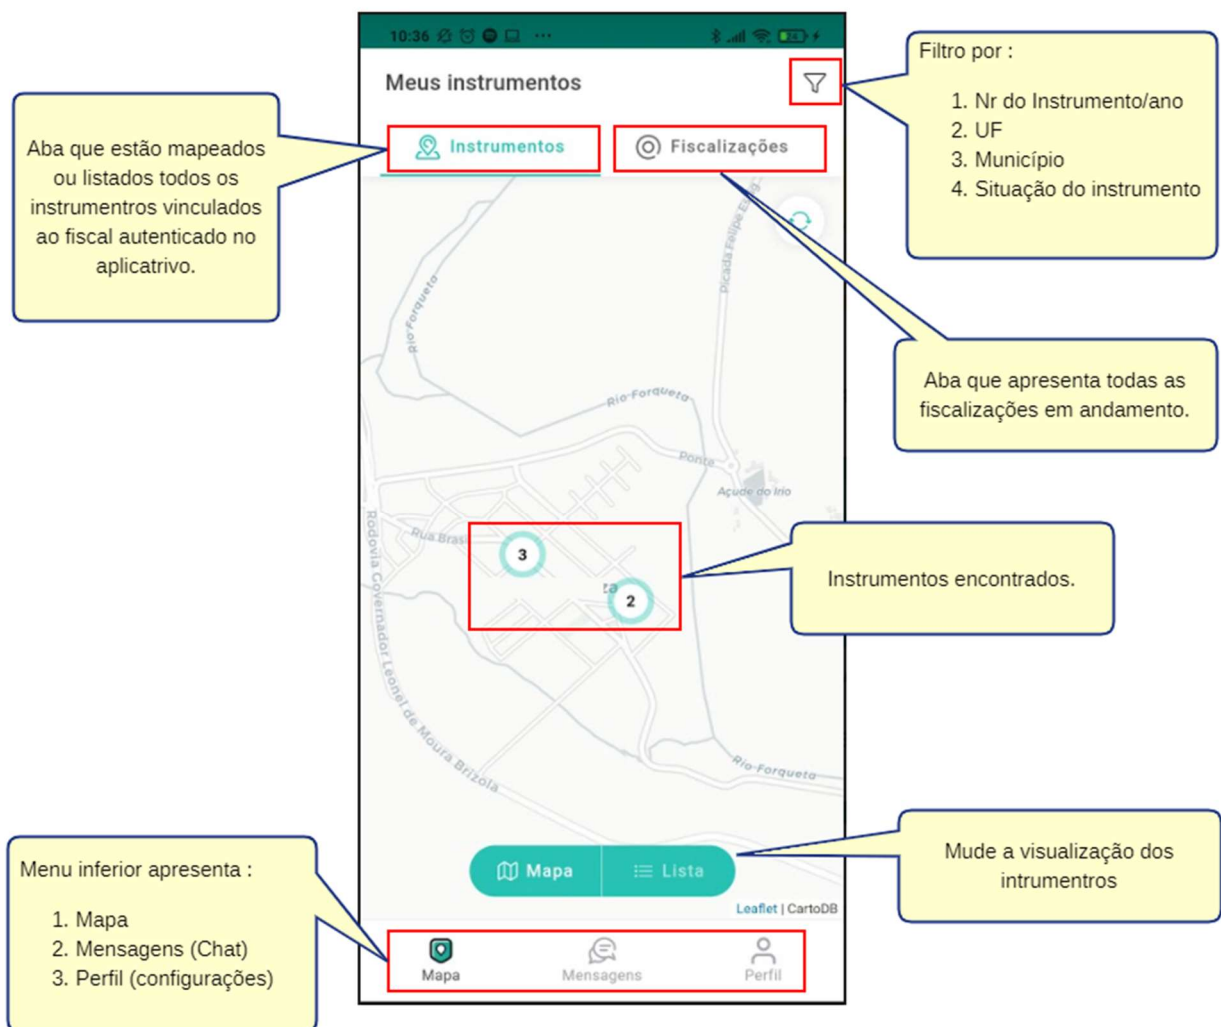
10:36

Meus instrumentos

Instrumentos

Fiscalizações

Filtro por :

1. Nr do Instrumento/ano
2. UF
3. Município
4. Situação do instrumento

Aba que estão mapeados ou listados todos os instrumentros vinculados ao fiscal autenticado no aplicatrivo.

Aba que apresenta todas as fiscalizações em andamento.

Rio Forqueta

Picada Felipe Essig

Rio Forqueta

Ponte

Açude do Irio

Rua Brasil

Rodovia Governador Leonel de Moura Brizola

3

2

Instrumentos encontrados.

Rio Forqueta

Mapa

Lista

Leaflet | CartoDB

Mude a visualização dos intrumentros

Menu inferior apresenta :

1. Mapa
2. Mensagens (Chat)
3. Perfil (configurações)

Mapa

Mensagens

Perfil